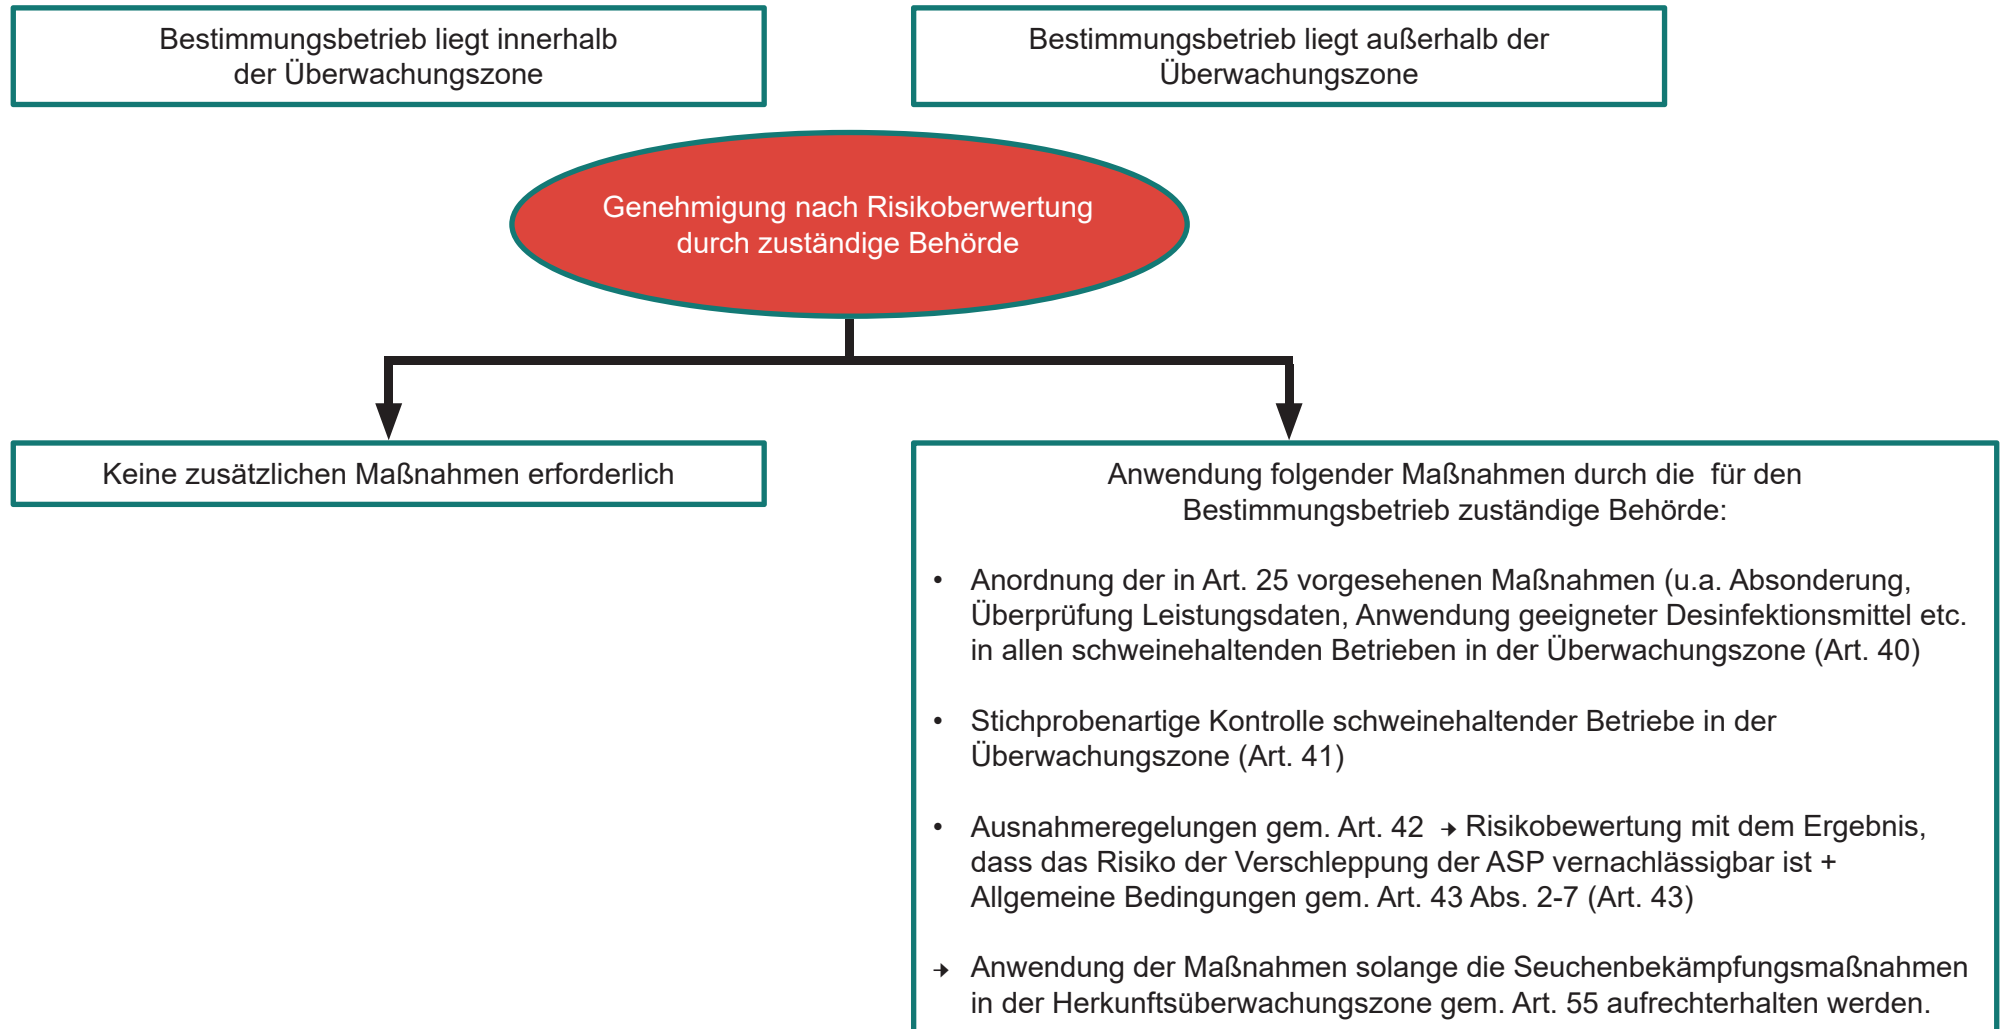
Bestimmungsbetrieb liegt innerhalb der Überwachungszone

Bestimmungsbetrieb liegt außerhalb der Überwachungszone

Genehmigung nach Risikoberwertung durch zuständige Behörde

Keine zusätzlichen Maßnahmen erforderlich

Anwendung folgender Maßnahmen durch die  für den Bestimmungsbetrieb zuständige Behörde:

• Anordnung der in Art. 25 vorgesehenen Maßnahmen (u.a. Absonderung, Überprüfung Leistungsdaten, Anwendung geeigneter Desinfektionsmittel etc. in allen schweinehaltenden Betrieben in der Überwachungszone (Art. 40)

• Stichprobenartige Kontrolle schweinehaltender Betriebe in der Überwachungszone (Art. 41)

• Ausnahmeregelungen gem. Art. 42 → Risikobewertung mit dem Ergebnis, dass das Risiko der Verschleppung der ASP vernachlässigbar ist + Allgemeine Bedingungen gem. Art. 43 Abs. 2-7 (Art. 43)

→ Anwendung der Maßnahmen solange die Seuchenbekämpfungsmaßnahmen in der Herkunftsüberwachungszone gem. Art. 55 aufrechterhalten werden.